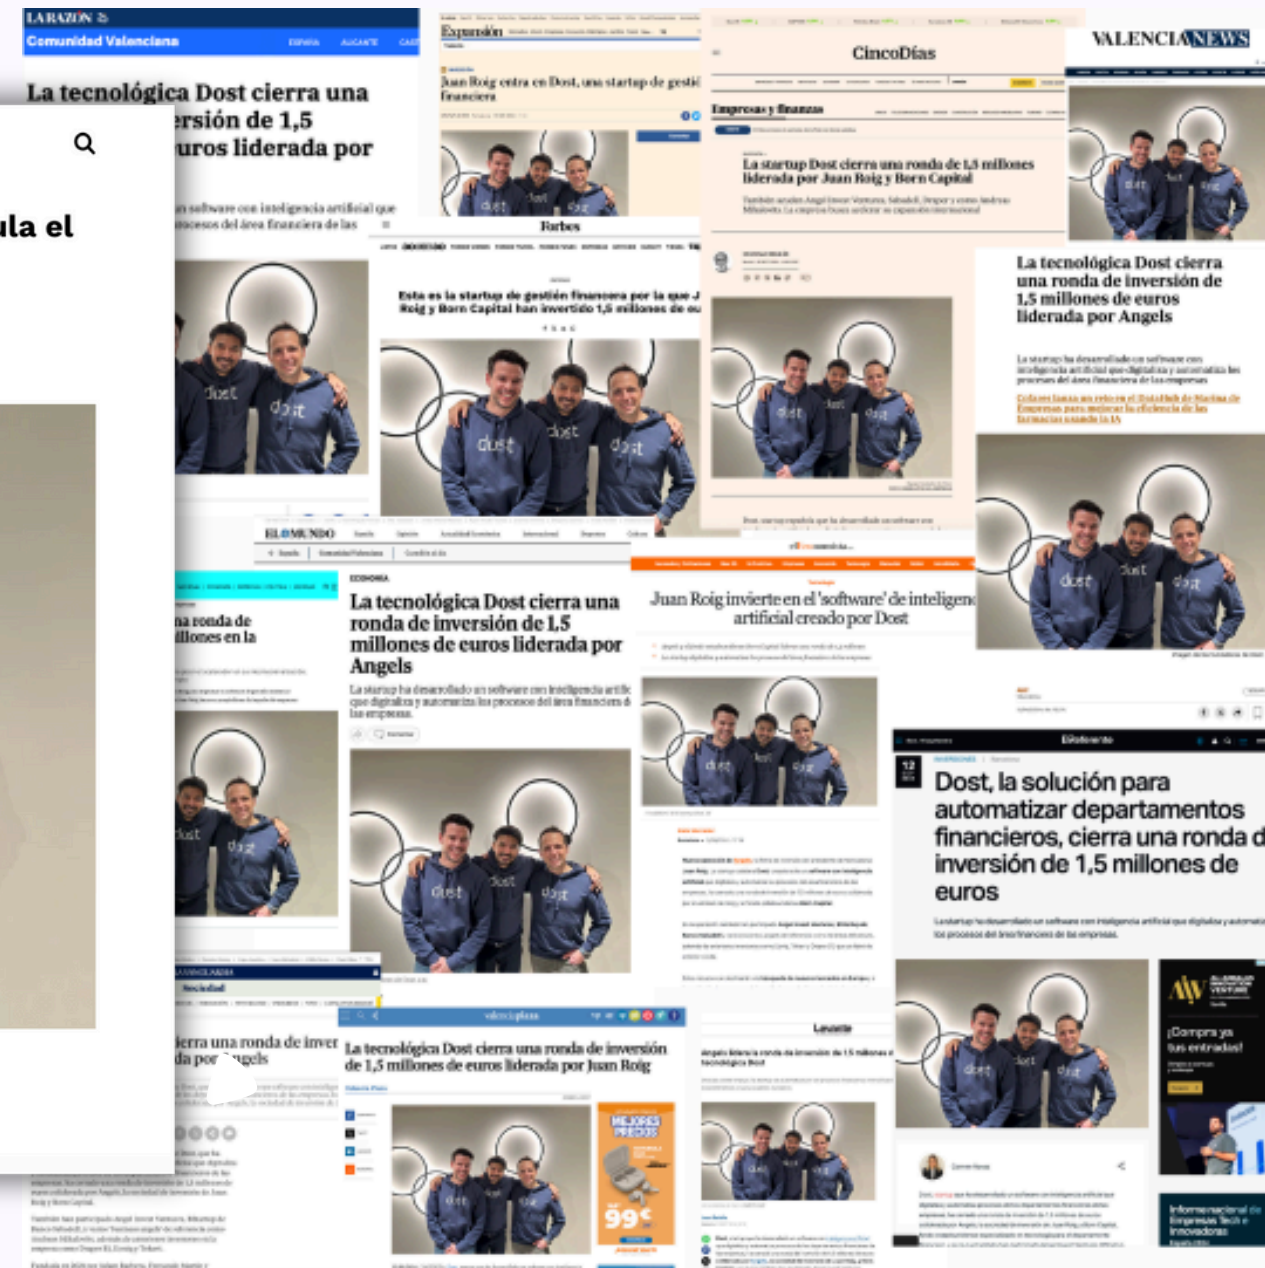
LA RAZÓN
Comunidad Valenciana
ESPAÑA ALICANTE

La tecnológica Dost cierra una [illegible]rsión de 1,5 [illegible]uros liderada por

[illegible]la el

Expansión
Juan Roig entra en Dost, una startup de gestió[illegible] financiera

CincoDías
Empresas y finanzas
La startup Dost cierra una ronda de 1,5 millones liderada por Juan Roig y Born Capital

VALENCIA NEWS
La tecnológica Dost cierra una ronda de inversión de 1,5 millones de euros liderada por Angels

Forbes
Esta es la startup de gestión financiera por la que J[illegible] Roig y Born Capital han invertido 1,5 millones de eu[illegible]

EL MUNDO
ECONOMÍA
La tecnológica Dost cierra una ronda de inversión de 1,5 millones de euros liderada por Angels
La startup ha desarrollado un software con inteligencia artific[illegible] que digitaliza y automatiza los procesos del área financiera d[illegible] las empresas

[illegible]na ronda de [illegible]illones en la

Juan Roig invierte en el 'software' de inteligen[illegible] artificial creado por Dost

El Referente
Dost, la solución para automatizar departamentos financieros, cierra una ronda d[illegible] inversión de 1,5 millones de euros

¡Compra ya tus entradas!

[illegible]ierra una ronda de inver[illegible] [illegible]da por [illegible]ngels

valenciaplaza
La tecnológica Dost cierra una ronda de inversión de 1,5 millones de euros liderada por Juan Roig

MEJORES PRECIOS
99€

Levante

Información de Empresas Tech e Innovadoras